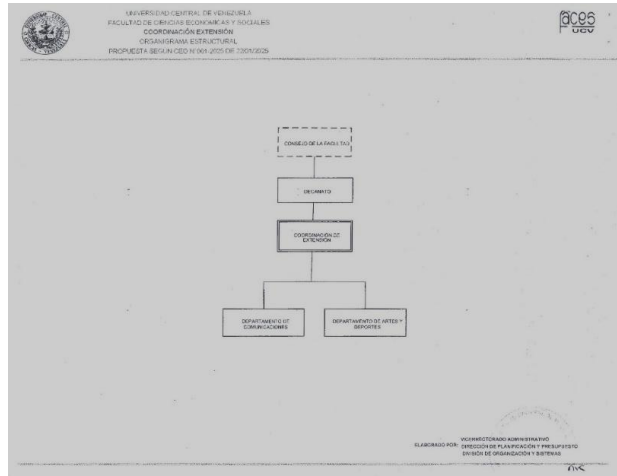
UNIVERSIDAD CENTRAL DE VENEZUELA
FACULTAD DE CIENCIAS ECONÓMICAS Y SOCIALES
COORDINACIÓN EXTENSIÓN
ORGANIGRAMA ESTRUCTURAL
PROPUESTA SEGÚN CEO N°001-2025 DE 22/01/2025

faces UCV

CONSEJO DE LA FACULTAD

DECANATO

COORDINACIÓN DE EXTENSIÓN

DEPARTAMENTO DE COMUNICACIONES

DEPARTAMENTO DE ARTES Y DEPORTES

ELABORADO POR: VICERRECTORADO ADMINISTRATIVO
DIRECCIÓN DE PLANIFICACIÓN Y PRESUPUESTO
DIVISIÓN DE ORGANIZACIÓN Y SISTEMAS

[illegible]